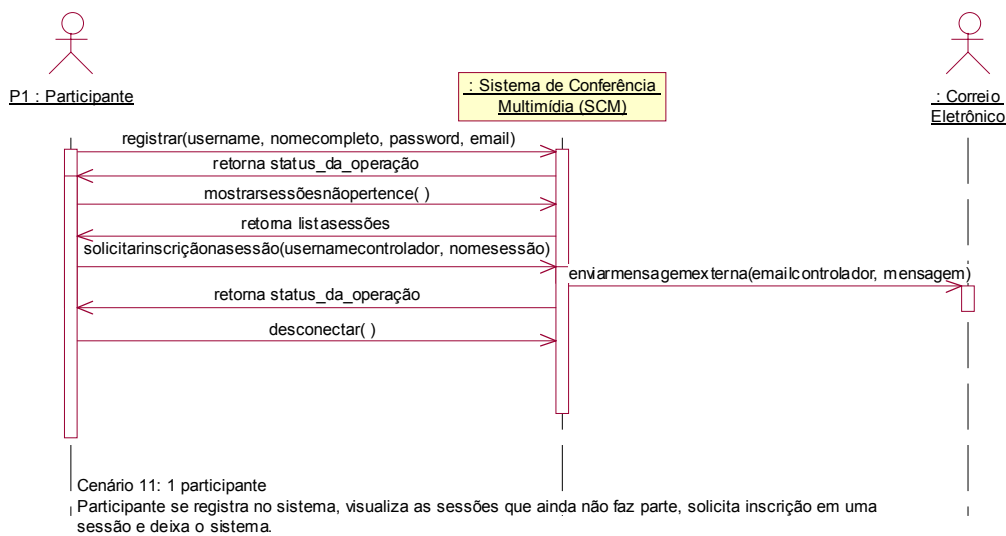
P1 : Participante

: Sistema de Conferência Multimídia (SCM)

: Correio Eletrônico

registrar(username, nomecompleto, password, email)

retorna status_da_operação

mostrarsessõesnãopertence( )

retorna listasessões

solicitarinscriçãonasessão(usernamecontrolador, nomesessão)

enviarmensagemexterna(emailcontrolador, mensagem)

retorna status_da_operação

desconectar( )

Cenário 11: 1 participante
Participante se registra no sistema, visualiza as sessões que ainda não faz parte, solicita inscrição em uma sessão e deixa o sistema.